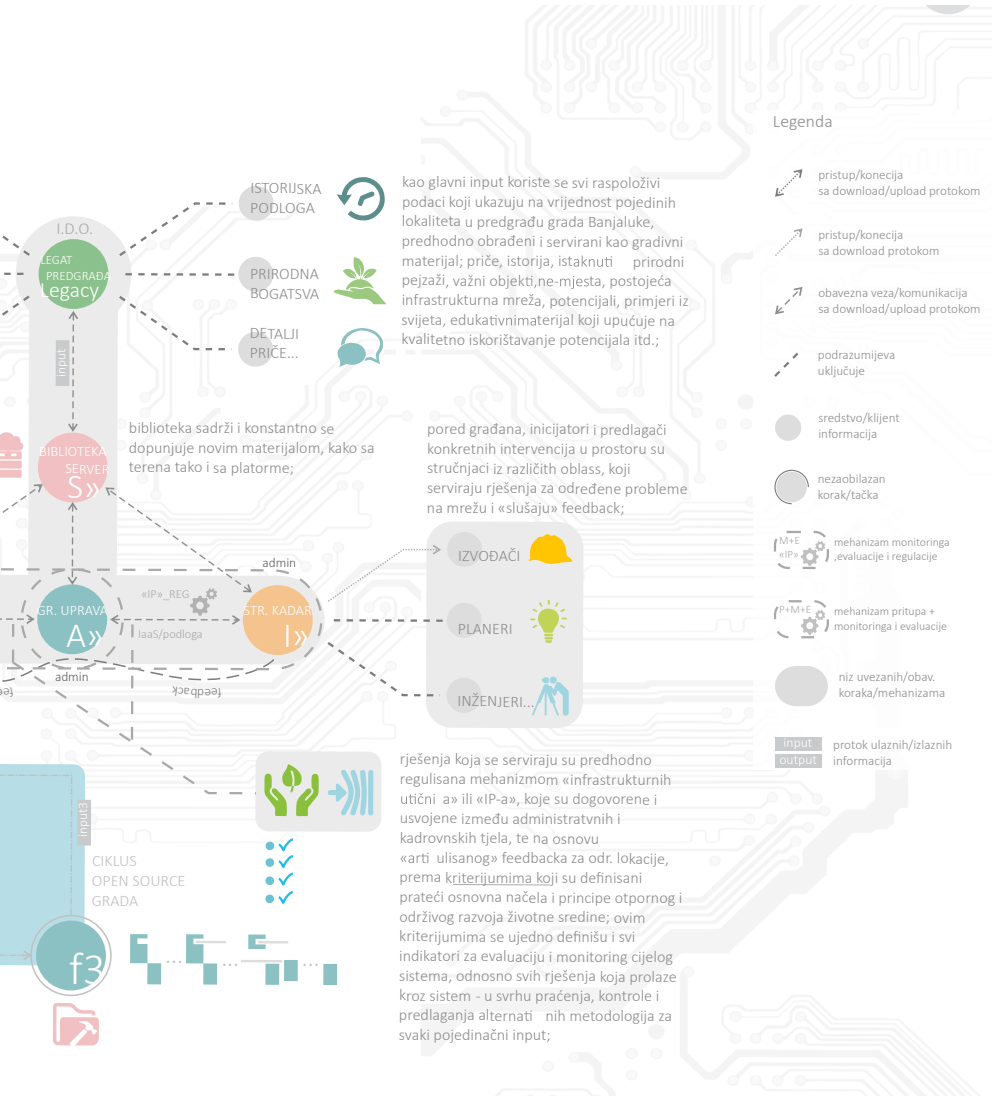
Legenda

pristup/konecija sa download/upload protokom

pristup/konecija sa download protokom

obavezna veza/komunikacija sa download/upload protokom

podrazumijeva uključuje

sredstvo/klijent informacija

nezaobilazan korak/tačka

M+E «IP» mehanizam monitoringa ,evaluacije i regulacije

P+M+E mehanizam pritupa + monitoringa i evaluacije

niz uvezanih/obav. koraka/mehanizama

input output protok ulaznih/izlaznih informacija

I.D.O.

LEGAT PREDGRAĐA Legacy

ISTORIJSKA PODLOGA

PRIRODNA BOGATSVA

DETALJI PRIČE...

kao glavni input koriste se svi raspoloživi podaci koji ukazuju na vrijednost pojedinih lokaliteta u predgrađu grada Banjaluke, predhodno obrađeni i servirani kao gradivni materijal; priče, istorija, istaknuti prirodni pejzaži, važni objekti,ne-mjesta, postojeća infrastrukturna mreža, potencijali, primjeri iz svijeta, edukativnimaterijal koji upućuje na kvalitetno iskorištavanje potencijala itd.;

input

BIBLIOTEKA SERVER S»

biblioteka sadrži i konstantno se dopunjuje novim materijalom, kako sa terena tako i sa platorme;

pored građana, inicijatori i predlagači konkretnih intervencija u prostoru su stručnjaci iz različitih oblass, koji serviraju rješenja za određene probleme na mrežu i «slušaju» feedback;

admin

«IP»_REG

GR. UPRAVA A»

IaaS/podloga

STR. KADAR I»

admin

feedback

IZVOĐAČI

PLANERI

INŽENJERI...

input3

CIKLUS OPEN SOURCE GRADA

f3

rješenja koja se serviraju su predhodno regulisana mehanizmom «infrastrukturnih utični a» ili «IP-a», koje su dogovorene i usvojene između administratvnih i kadrovnskih tjela, te na osnovu «arti ulisanog» feedbacka za odr. lokacije, prema kriterijumima koji su definisani prateći osnovna načela i principe otpornog i održivog razvoja životne sredine; ovim kriterijumima se ujedno definišu i svi indikatori za evaluaciju i monitoring cijelog sistema, odnosno svih rješenja koja prolaze kroz sistem - u svrhu praćenja, kontrole i predlaganja alternati nih metodologija za svaki pojedinačni input;